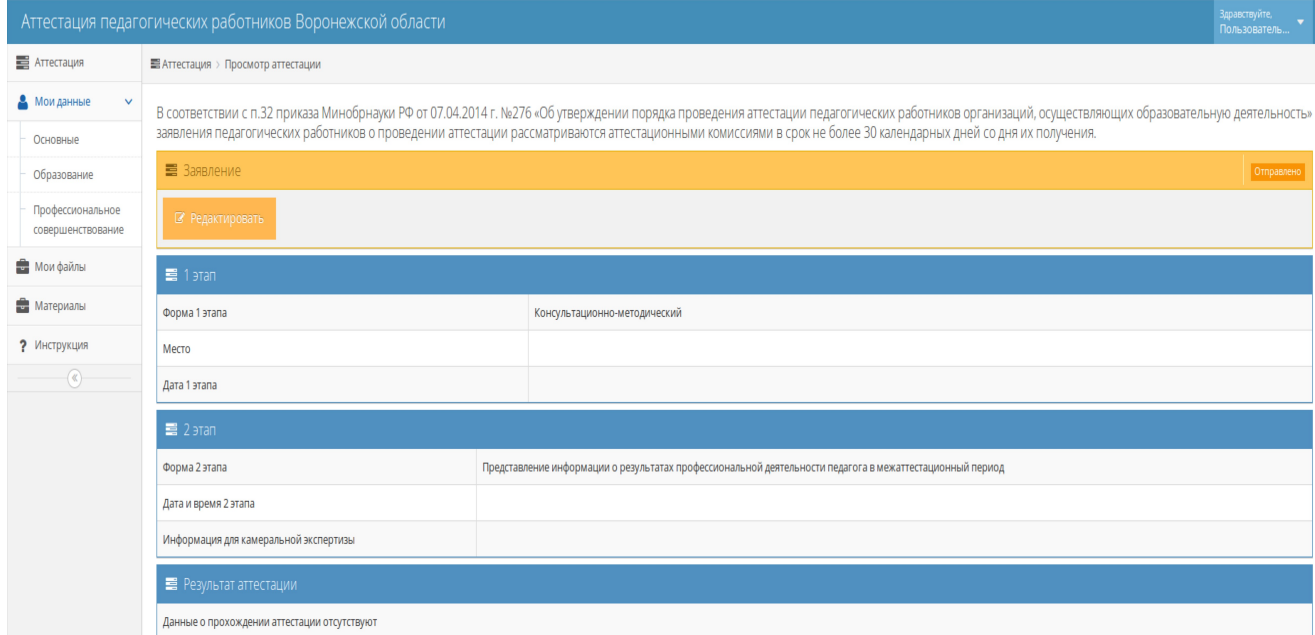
Аттестация педагогических работников Воронежской области

Здравствуйте, Пользователь...

Аттестация

Мои данные

Основные

Образование

Профессиональное совершенствование

Мои файлы

Материалы

Инструкция

«

Аттестация › Просмотр аттестации

В соответствии с п.32 приказа Минобрнауки РФ от 07.04.2014 г. №276 «Об утверждении порядка проведения аттестации педагогических работников организаций, осуществляющих образовательную деятельность» заявления педагогических работников о проведении аттестации рассматриваются аттестационными комиссиями в срок не более 30 календарных дней со дня их получения.

Заявление

Отправлено

Редактировать

1 этап

| | |
|---|---|
| Форма 1 этапа | Консультационно-методический |
| Место | |
| Дата 1 этапа | |

2 этап

| | |
|---|---|
| Форма 2 этапа | Представление информации о результатах профессиональной деятельности педагога в межаттестационный период |
| Дата и время 2 этапа | |
| Информация для камеральной экспертизы | |

Результат аттестации

Данные о прохождении аттестации отсутствуют